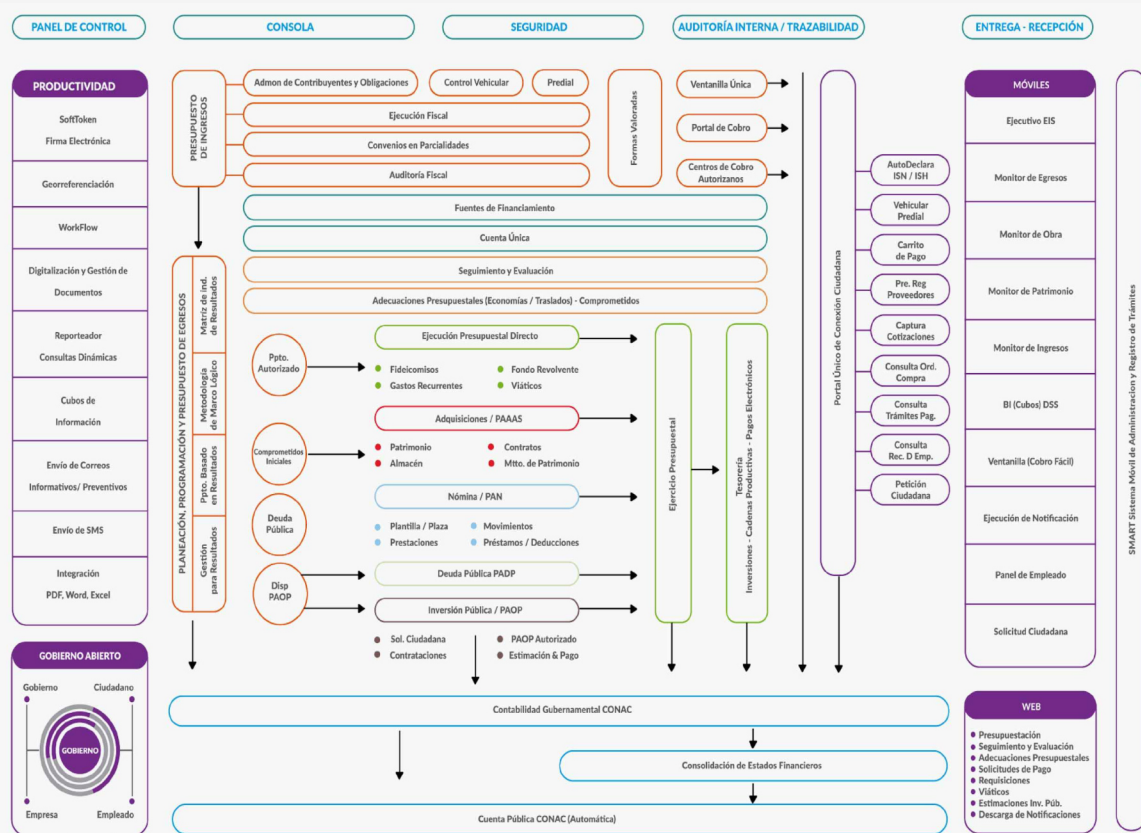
PANEL DE CONTROL

CONSOLA

SEGURIDAD

AUDITORÍA INTERNA / TRAZABILIDAD

ENTREGA - RECEPCIÓN

PRODUCTIVIDAD

SoftToken
Firma Electrónica

Georreferenciación

WorkFlow

Digitalización y Gestión de Documentos

Reporteador
Consultas Dinámicas

Cubos de Información

Envío de Correos Informativos/ Preventivos

Envío de SMS

Integración
PDF, Word, Excel

GOBIERNO ABIERTO

Gobierno
Ciudadano
GOBIERNO
Empresa
Empleado

PRESUPUESTO DE INGRESOS

Admon de Contribuyentes y Obligaciones
Control Vehicular
Predial
Ejecución Fiscal
Convenios en Parcialidades
Auditoría Fiscal

Formas Valoradas

Ventanilla Única
Portal de Cobro
Centros de Cobro Autorizanos

Fuentes de Financiamiento
Cuenta Única
Seguimiento y Evaluación
Adecuaciones Presupuestales (Economías / Traslados) - Comprometidos

PLANEACIÓN, PROGRAMACIÓN Y PRESUPUESTO DE EGRESOS

Matriz de ind. de Resultados
Metodología de Marco Lógico
Pptto. Basado en Resultados
Gestión para Resultados

Pptto. Autorizado

Ejecución Presupuestal Directo
Fideicomisos
Fondo Revolvente
Gastos Recurrentes
Viáticos

Comprometidos Iniciales

Adquisiciones / PAAAS
Patrimonio
Contratos
Almacén
Mtto. de Patrimonio

Deuda Pública

Nómina / PAN
Plantilla / Plaza
Movimientos
Prestaciones
Préstamos / Deducciones

Disp PAOP

Deuda Pública PADP

Inversión Pública / PAOP
Sol. Ciudadana
PAOP Autorizado
Contrataciones
Estimación & Pago

Ejercicio Presupuestal

Tesorería
Inversiones - Cadenas Productivas - Pagos Electrónicos

Portal Único de Conexión Ciudadana

AutoDeclara ISN / ISH
Vehicular Predial
Carrito de Pago
Pre. Reg Proveedores
Captura Cotizaciones
Consulta Ord. Compra
Consulta Trámites Pag.
Consulta Rec. D Emp.
Petición Ciudadana

MÓVILES

Ejecutivo EIS
Monitor de Egresos
Monitor de Obra
Monitor de Patrimonio
Monitor de Ingresos
BI (Cubos) DSS
Ventanilla (Cobro Fácil)
Ejecución de Notificación
Panel de Empleado
Solicitud Ciudadana

SMART Sistema Móvil de Administracion y Registro de Trámites

Contabilidad Gubernamental CONAC

Consolidación de Estados Financieros

Cuenta Pública CONAC (Automática)

WEB

Presupuestación
Seguimiento y Evaluación
Adecuaciones Presupuestales
Solicitudes de Pago
Requisiciones
Viáticos
Estimaciones Inv. Púb.
Descarga de Notificaciones